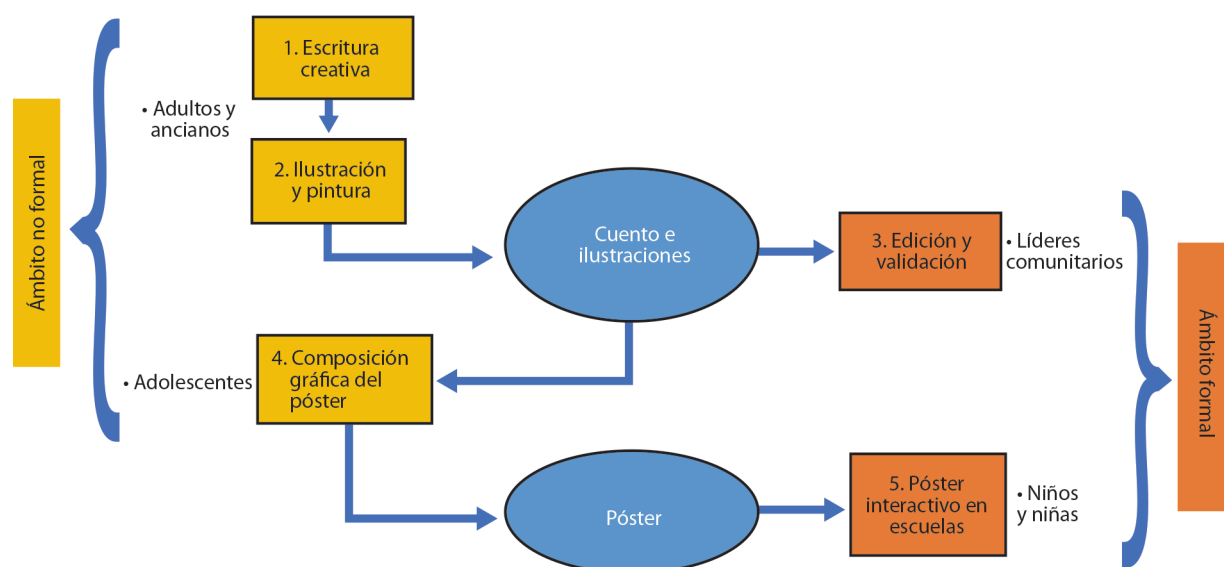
Ámbito no formal

• Adultos y ancianos

1. Escritura creativa

2. Ilustración y pintura

Cuento e ilustraciones

3. Edición y validación

• Líderes comunitarios

Ámbito formal

• Adolescentes

4. Composición gráfica del póster

Póster

5. Póster interactivo en escuelas

• Niños y niñas